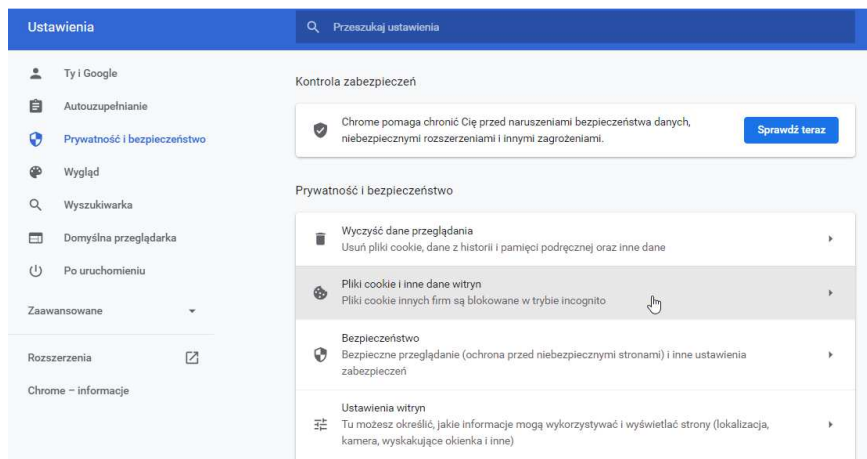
Ustawienia

Przeszukaj ustawienia

Ty i Google
Autouzupełnianie
Prywatność i bezpieczeństwo
Wygląd
Wyszukiwarka
Domyślna przeglądarka
Po uruchomieniu

Zaawansowane

Rozszerzenia

Chrome – informacje

Kontrola zabezpieczeń

Chrome pomaga chronić Cię przed naruszeniami bezpieczeństwa danych, niebezpiecznymi rozszerzeniami i innymi zagrożeniami.

Sprawdź teraz

Prywatność i bezpieczeństwo

Wyczyść dane przeglądania
Usuń pliki cookie, dane z historii i pamięci podręcznej oraz inne dane

Pliki cookie i inne dane witryn
Pliki cookie innych firm są blokowane w trybie incognito

Bezpieczeństwo
Bezpieczne przeglądanie (ochrona przed niebezpiecznymi stronami) i inne ustawienia zabezpieczeń

Ustawienia witryn
Tu możesz określić, jakie informacje mogą wykorzystywać i wyświetlać strony (lokalizacja, kamera, wyskakujące okienka i inne)